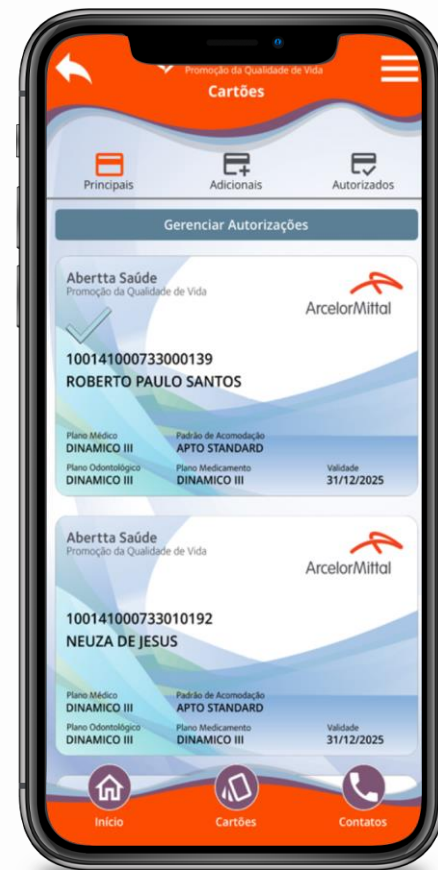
Promoção da Qualidade de Vida
Cartões

Principais
Adicionais
Autorizados

Gerenciar Autorizações

Abertta Saúde
Promoção da Qualidade de Vida
ArcelorMittal

100141000733000139
ROBERTO PAULO SANTOS

Plano Médico
DINAMICO III
Padrão de Acomodação
APTO STANDARD
Plano Odontológico
DINAMICO III
Plano Medicamento
DINAMICO III
Validade
31/12/2025

Abertta Saúde
Promoção da Qualidade de Vida
ArcelorMittal

100141000733010192
NEUZA DE JESUS

Plano Médico
DINAMICO III
Padrão de Acomodação
APTO STANDARD
Plano Odontológico
DINAMICO III
Plano Medicamento
DINAMICO III
Validade
31/12/2025

Início
Cartões
Contatos